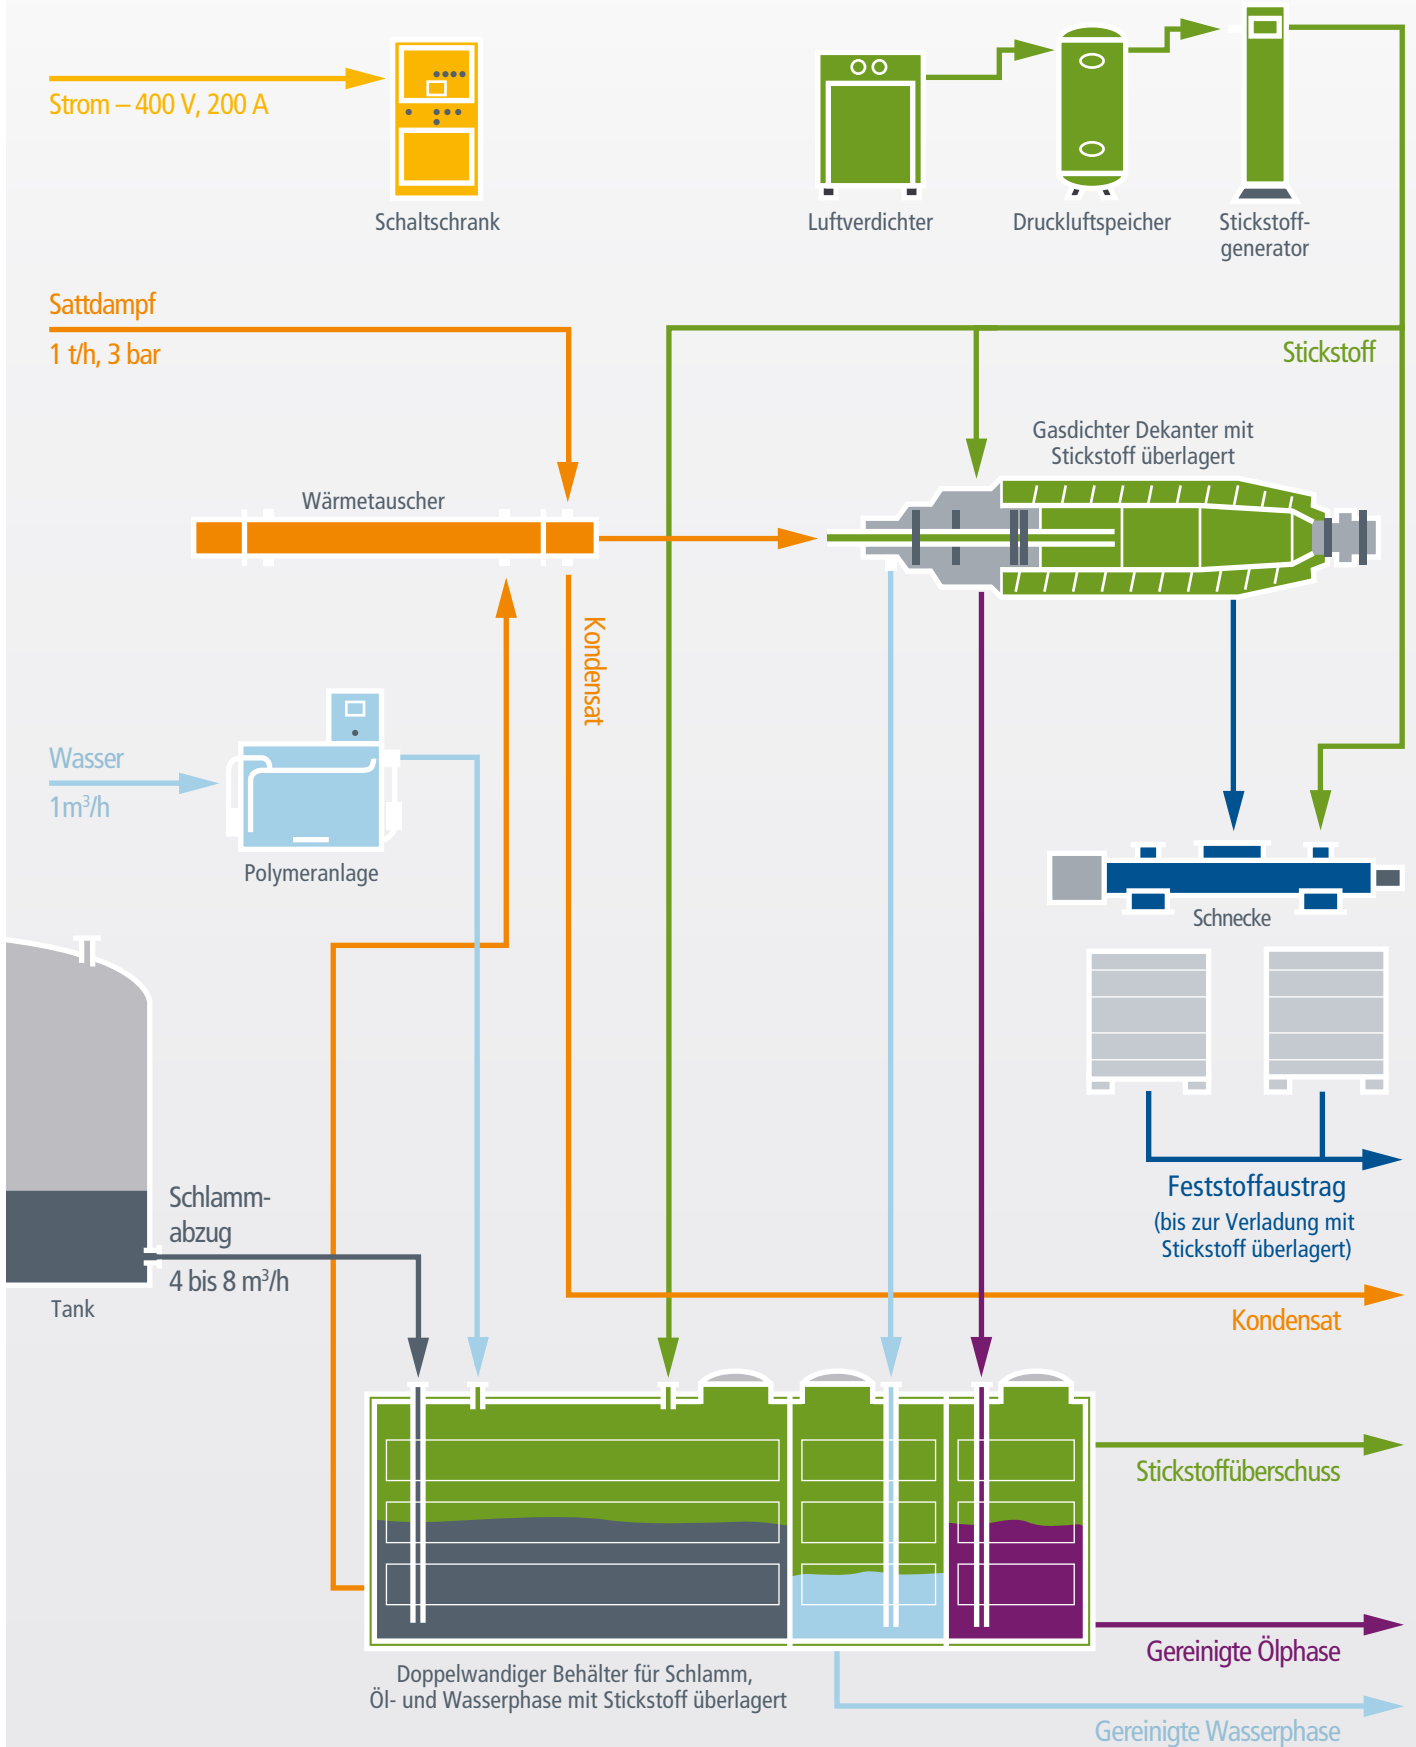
Strom – 400 V, 200 A

Schaltschrank

Luftverdichter

Druckluftspeicher

Stickstoffgenerator

Sattdampf

1 t/h, 3 bar

Stickstoff

Gasdichter Dekanter mit Stickstoff überlagert

Wärmetauscher

Kondensat

Wasser

1m³/h

Polymeranlage

Schnecke

Feststoffaustrag

(bis zur Verladung mit Stickstoff überlagert)

Schlammabzug

4 bis 8 m³/h

Tank

Kondensat

Stickstoffüberschuss

Gereinigte Ölphase

Doppelwandiger Behälter für Schlamm, Öl- und Wasserphase mit Stickstoff überlagert

Gereinigte Wasserphase